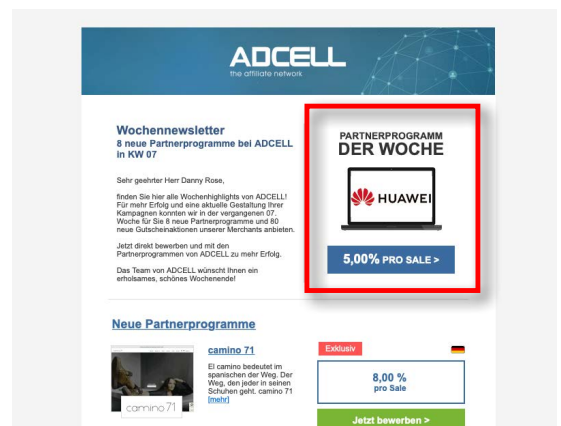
ADCELL
the affiliate network

Wochennewsletter
8 neue Partnerprogramme bei ADCELL in KW 07

Sehr geehrter Herr Danny Rose,

finden Sie hier alle Wochenhighlights von ADCELL! Für mehr Erfolg und eine aktuelle Gestaltung Ihrer Kampagnen konnten wir in der vergangenen 07. Woche für Sie 8 neue Partnerprogramme und 80 neue Gutscheinaktionen unserer Merchants anbieten.

Jetzt direkt bewerben und mit den Partnerprogrammen von ADCELL zu mehr Erfolg.

Das Team von ADCELL wünscht Ihnen ein erholsames, schönes Wochenende!

PARTNERPROGRAMM
DER WOCHE

HUAWEI

5,00% PRO SALE >

Neue Partnerprogramme

camino 71

El camino bedeutet im spanischen der Weg. Der Weg, den jeder in seinen Schuhen geht. camino 71 [mehr]

camino 71

Exklusiv

8,00 %
pro Sale

Jetzt bewerben >